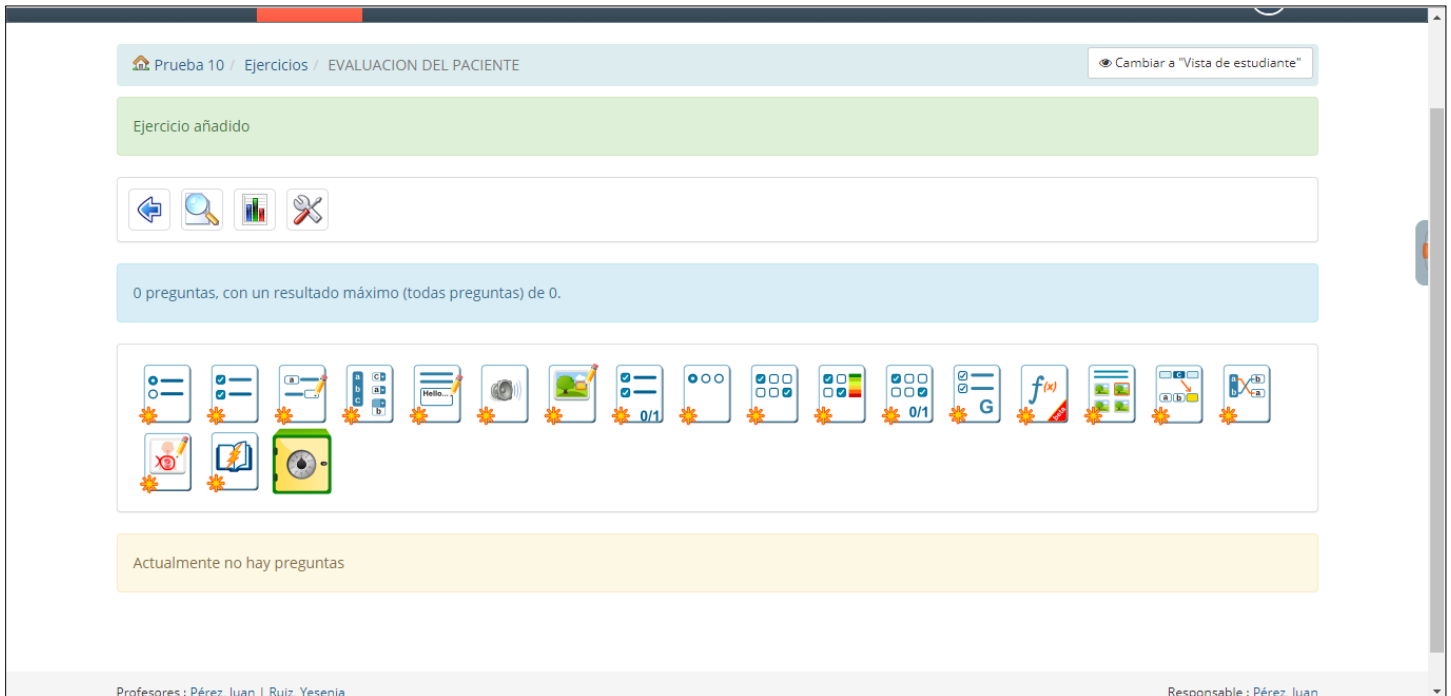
Prueba 10 / Ejercicios / EVALUACION DEL PACIENTE

Cambiar a "Vista de estudiante"

Ejercicio añadido

0 preguntas, con un resultado máximo (todas preguntas) de 0.

Hello...

0/1

0/1

G

$f^{(x)}$

Actualmente no hay preguntas

Profesores : Pérez, Juan | Ruiz, Yesenia

Responsable : Pérez, Juan